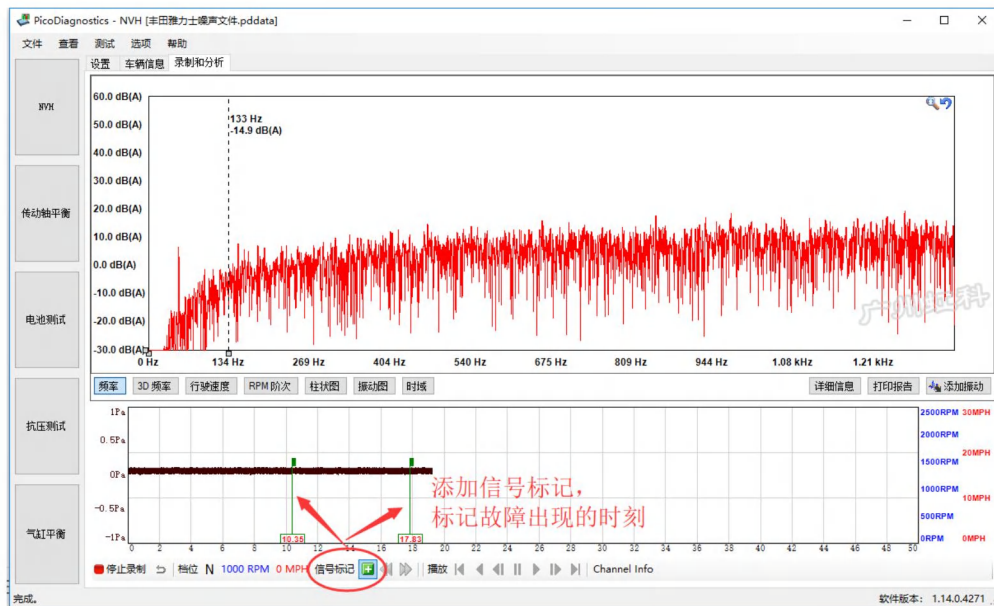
PicoDiagnostics - NVH [丰田雅力士噪声文件.pddata]

文件 查看 测试 选项 帮助

NVH
传动轴平衡
电池测试
抗压测试
气缸平衡

设置 车辆信息 录制和分析

60.0 dB(A)
50.0 dB(A)
40.0 dB(A)
30.0 dB(A)
20.0 dB(A)
10.0 dB(A)
0.0 dB(A)
-10.0 dB(A)
-20.0 dB(A)
-30.0 dB(A)

133 Hz
-14.9 dB(A)

0 Hz 134 Hz 269 Hz 404 Hz 540 Hz 675 Hz 809 Hz 944 Hz 1.08 kHz 1.21 kHz

广州汇科

频率 3D 频率 行驶速度 RPM 阶次 柱状图 振动图 时域 详细信息 打印报告 添加振动

1 Pa
0.5 Pa
0 Pa
-0.5 Pa
-1 Pa

2500RPM 30MPH
2000RPM
20MPH
1500RPM
1000RPM
10MPH
500RPM
0RPM 0MPH

10.35 17.83

0 2 4 6 8 10 12 14 16 18 20 22 24 26 28 30 32 34 36 38 40 42 44 46 48 50

添加信号标记，
标记故障出现的时刻

停止录制 档位 N 1000 RPM 0 MPH 信号标记 播放 Channel Info

完成。 软件版本: 1.14.0.4271